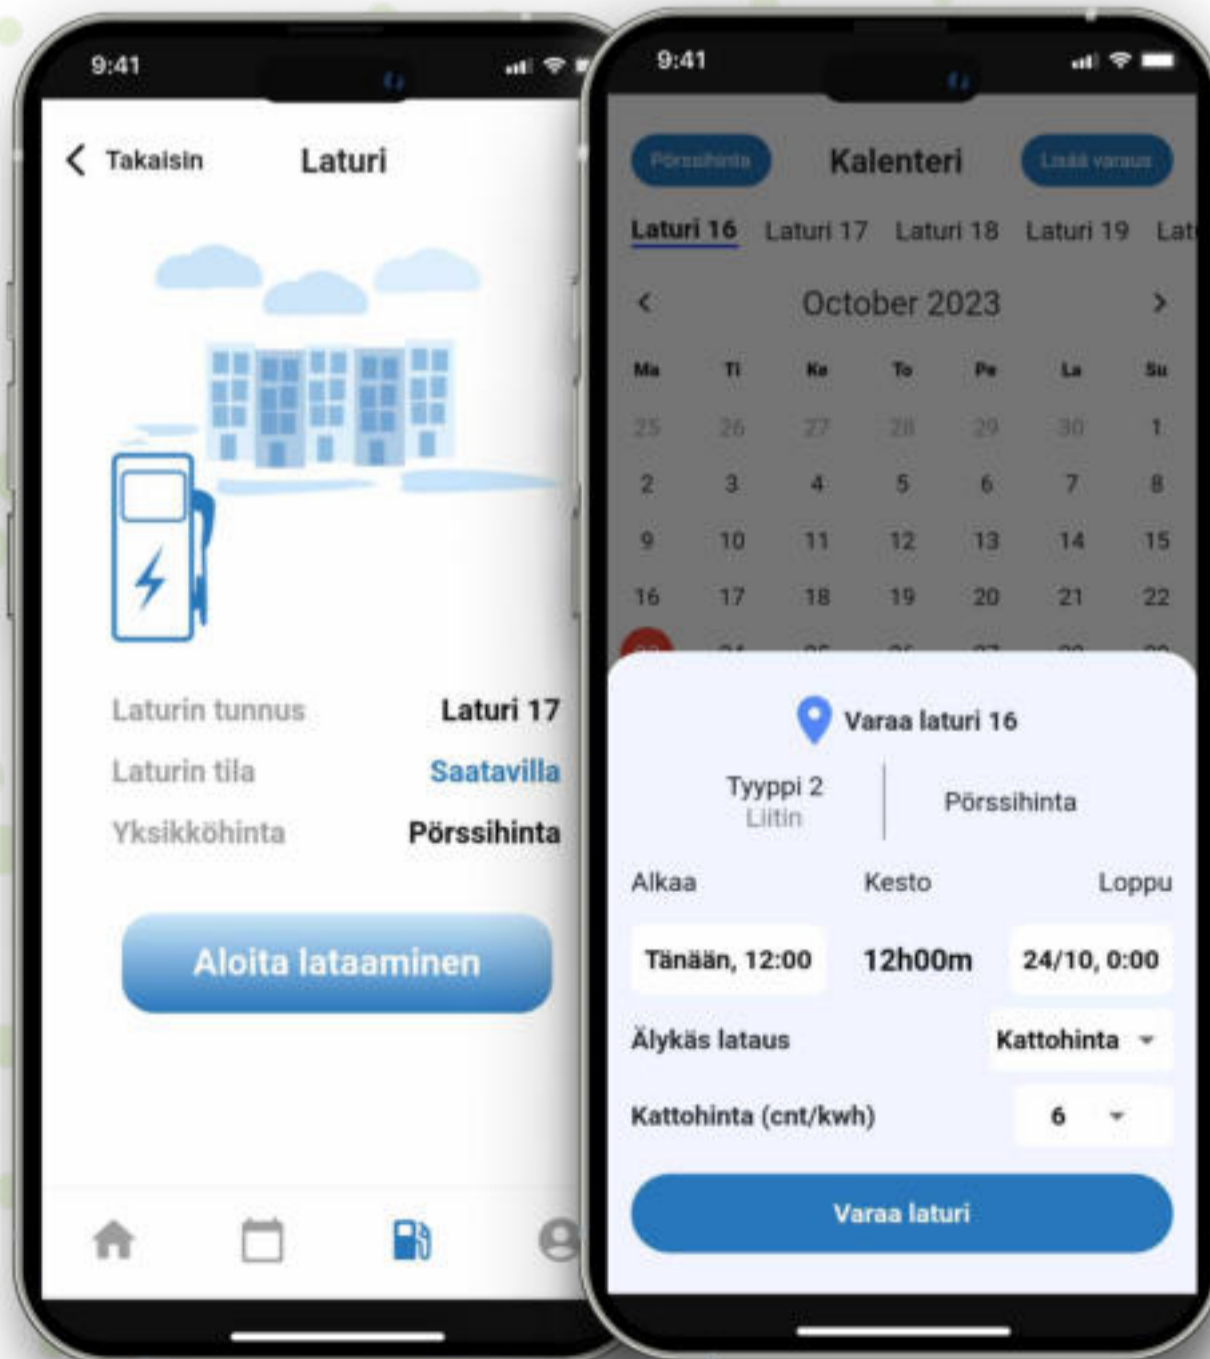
9:41

Takaisin Laturi

| Laturin tunnus | Laturi 17 |
|---|---|
| Laturin tila | Saatavilla |
| Yksikköhinta | Pörssihinta |

Aloita lataaminen

9:41

Pörssihinta Kalenteri Lisää varaus

Laturi 16 Laturi 17 Laturi 18 Laturi 19 Lat

October 2023

| Ma | Ti | Ke | To | Pe | La | Su |
|---|---|---|---|---|---|---|
| 25 | 26 | 27 | 28 | 29 | 30 | 1 |
| 2 | 3 | 4 | 5 | 6 | 7 | 8 |
| 9 | 10 | 11 | 12 | 13 | 14 | 15 |
| 16 | 17 | 18 | 19 | 20 | 21 | 22 |

Varaa laturi 16

Tyyppi 2
Liitin

Pörssihinta

Alkaa Kesto Loppu

Tänään, 12:00 12h00m 24/10, 0:00

Älykäs lataus Kattohinta

Kattohinta (cnt/kwh) 6

Varaa laturi